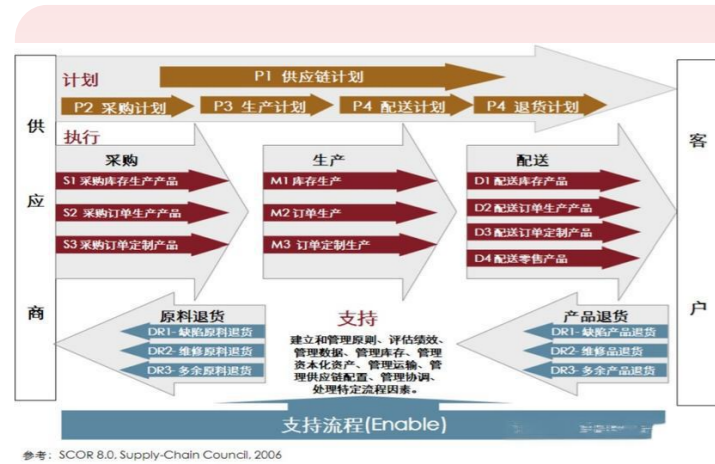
计划

P1 供应链计划

P2 采购计划

P3 生产计划

P4 配送计划

P4 退货计划

供

应

商

执行

采购

S1 采购库存生产产品

S2 采购订单生产产品

S3 采购订单定制产品

生产

M1 库存生产

M2 订单生产

M3 订单定制生产

配送

D1 配送库存产品

D2 配送订单生产产品

D3 配送订单定制产品

D4 配送零售产品

客

户

原料退货

DR1- 缺陷原料退货

DR2- 维修原料退货

DR3- 多余原料退货

支持

建立和管理原则、评估绩效、管理数据、管理库存、管理资本化资产、管理运输、管理供应链配置、管理协调、处理特定流程因素。

产品退货

DR1- 缺陷产品退货

DR2- 维修品退货

DR3- 多余产品退货

支持流程(Enable)

参考：SCOR 8.0, Supply-Chain Council, 2006